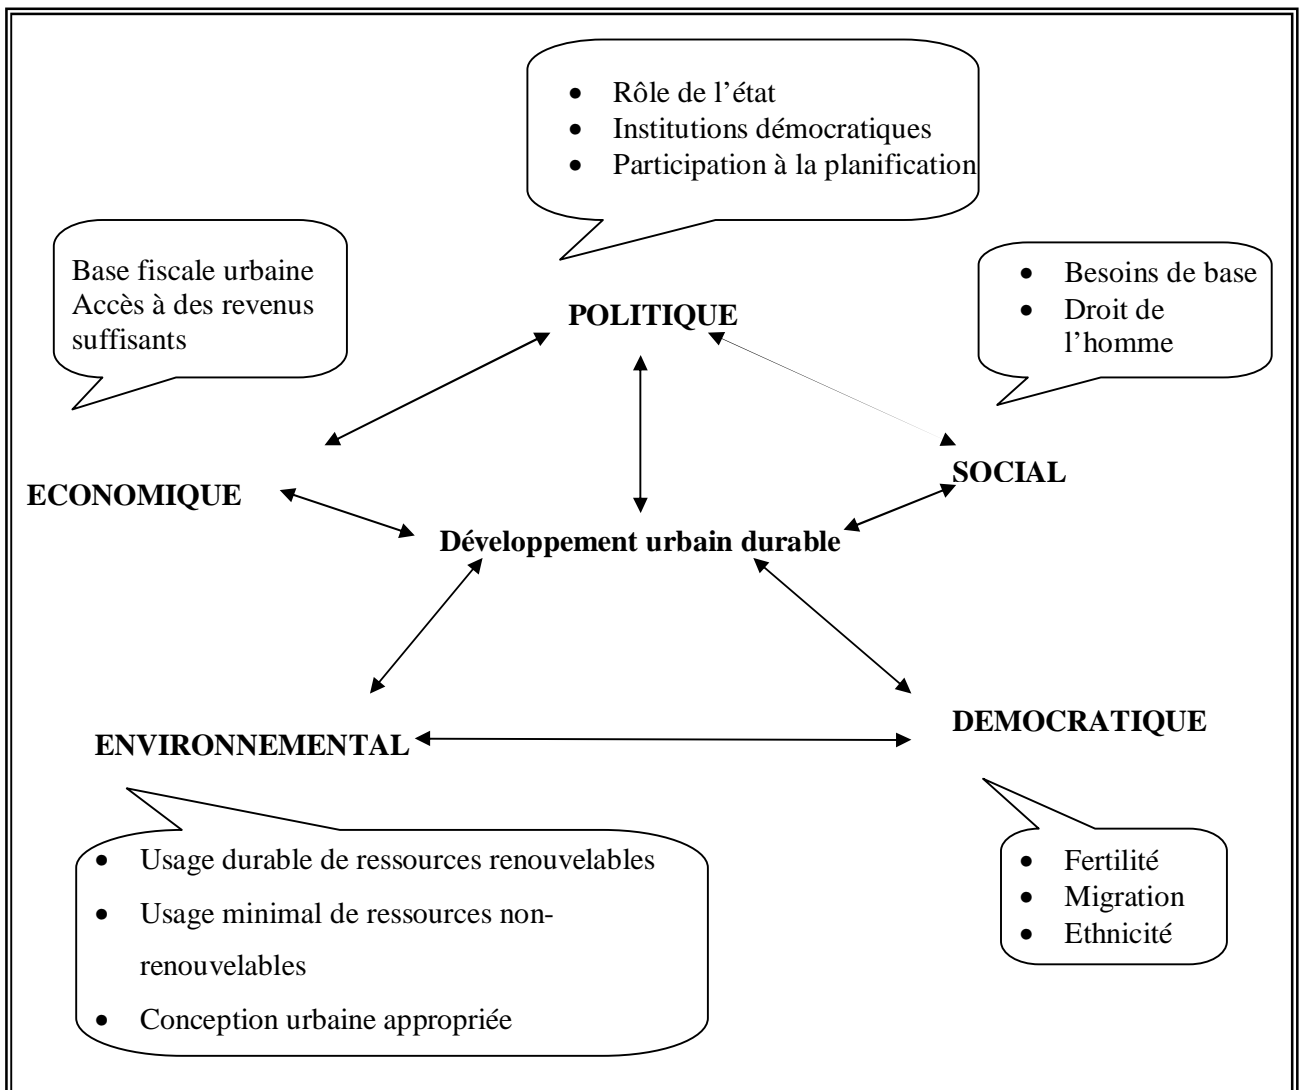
- Rôle de l'état
- Institutions démocratiques
- Participation à la planification

Base fiscale urbaine
Accès à des revenus suffisants

POLITIQUE

- Besoins de base
- Droit de l'homme

ECONOMIQUE

SOCIAL

Développement urbain durable

ENVIRONNEMENTAL

DEMOCRATIQUE

- Usage durable de ressources renouvelables
- Usage minimal de ressources non-renouvelables
- Conception urbaine appropriée

- Fertilité
- Migration
- Ethnicité